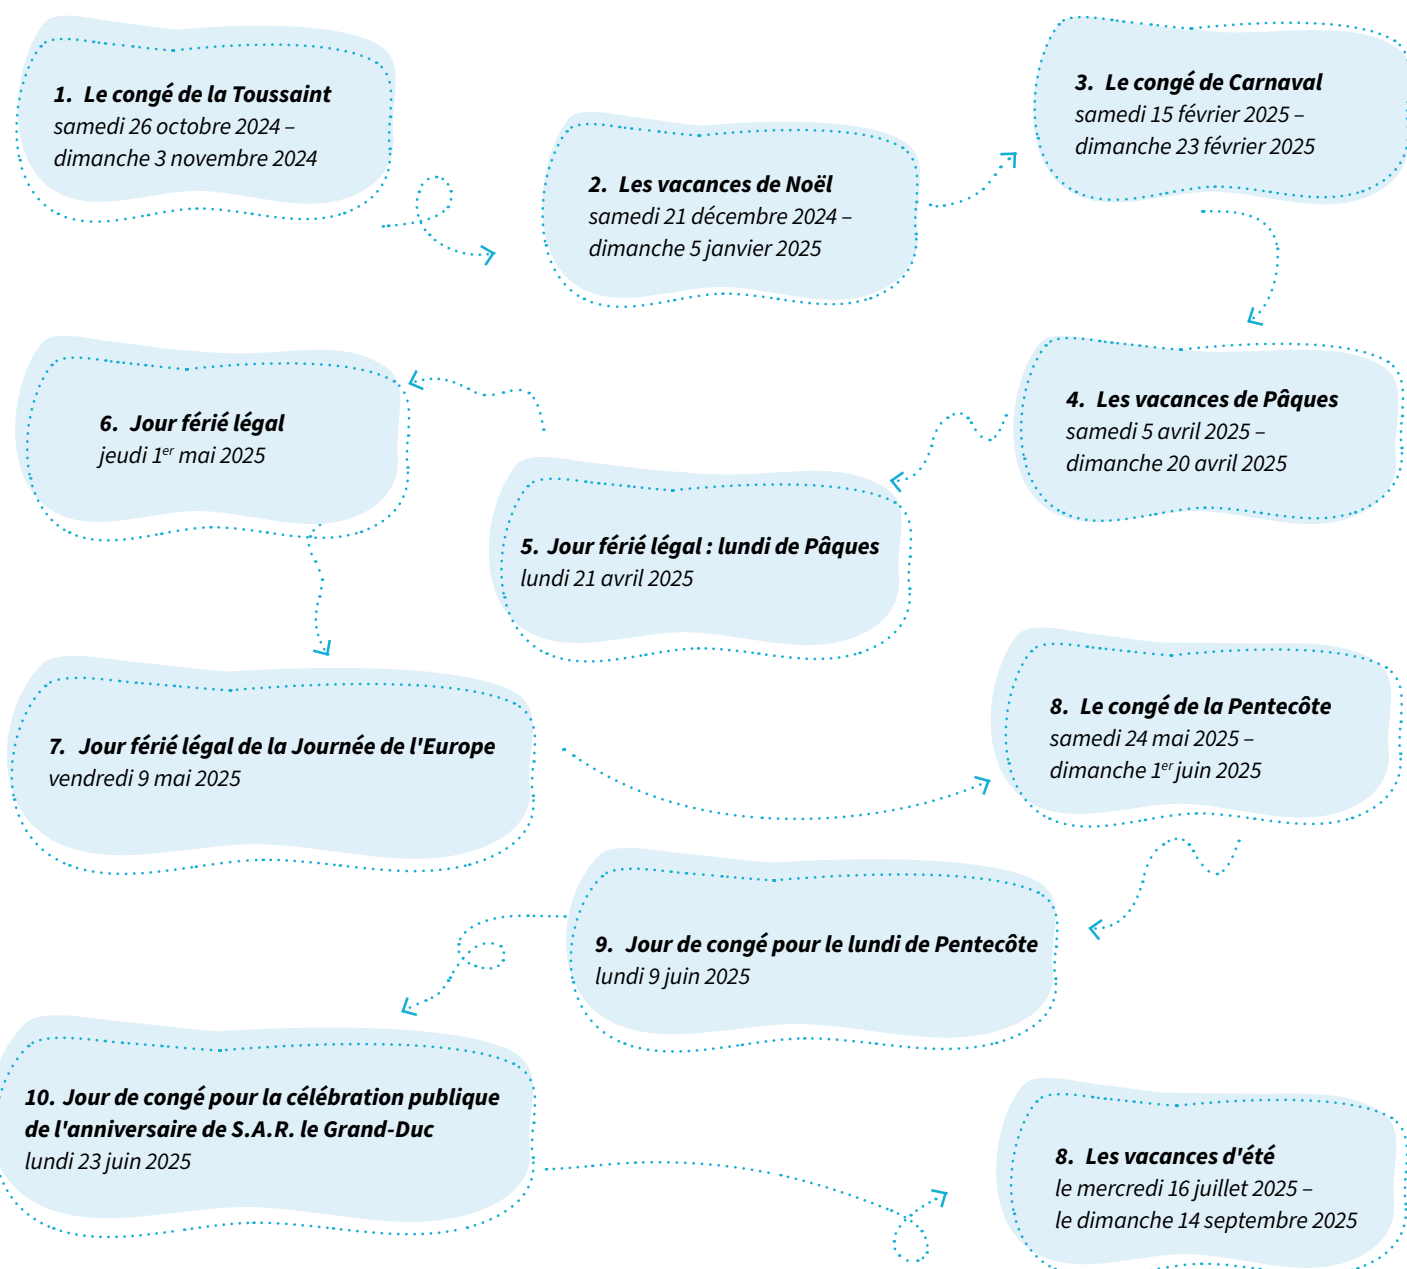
1. Le congé de la Toussaint
samedi 26 octobre 2024 – dimanche 3 novembre 2024

2. Les vacances de Noël
samedi 21 décembre 2024 – dimanche 5 janvier 2025

3. Le congé de Carnaval
samedi 15 février 2025 – dimanche 23 février 2025

4. Les vacances de Pâques
samedi 5 avril 2025 – dimanche 20 avril 2025

5. Jour férié légal : lundi de Pâques
lundi 21 avril 2025

6. Jour férié légal
jeudi 1$^{er}$ mai 2025

7. Jour férié légal de la Journée de l'Europe
vendredi 9 mai 2025

8. Le congé de la Pentecôte
samedi 24 mai 2025 – dimanche 1$^{er}$ juin 2025

9. Jour de congé pour le lundi de Pentecôte
lundi 9 juin 2025

10. Jour de congé pour la célébration publique de l'anniversaire de S.A.R. le Grand-Duc
lundi 23 juin 2025

8. Les vacances d'été
le mercredi 16 juillet 2025 – le dimanche 14 septembre 2025